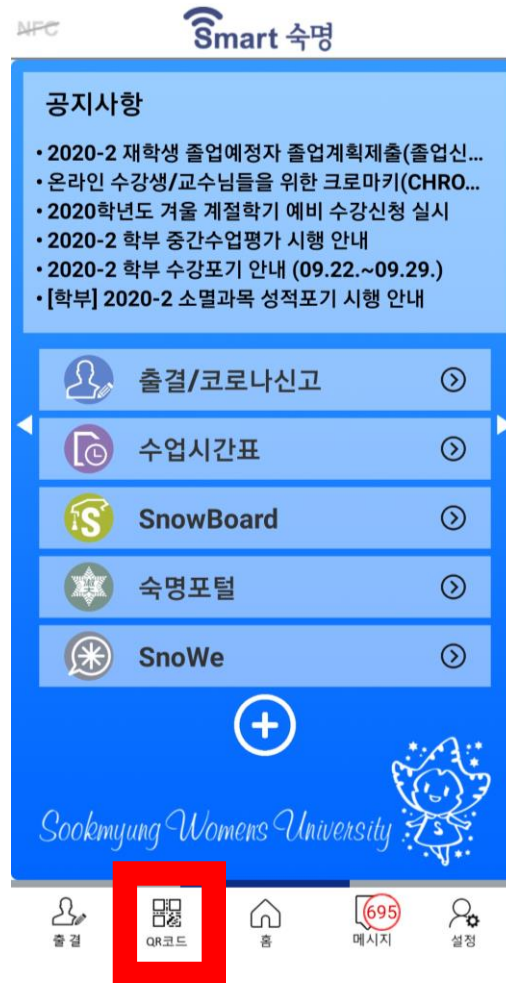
NFC
Smart 숙명

공지사항
• 2020-2 재학생 졸업예정자 졸업계획제출(졸업신...
• 온라인 수강생/교수님들을 위한 크로마키(CHRO...
• 2020학년도 겨울 계절학기 예비 수강신청 실시
• 2020-2 학부 중간수업평가 시행 안내
• 2020-2 학부 수강포기 안내 (09.22.~09.29.)
• [학부] 2020-2 소멸과목 성적포기 시행 안내

출결/코로나신고
수업시간표
SnowBoard
숙명포털
SnoWe

Sookmyung Womens University

출결
QR코드
홈
695
메시지
설정